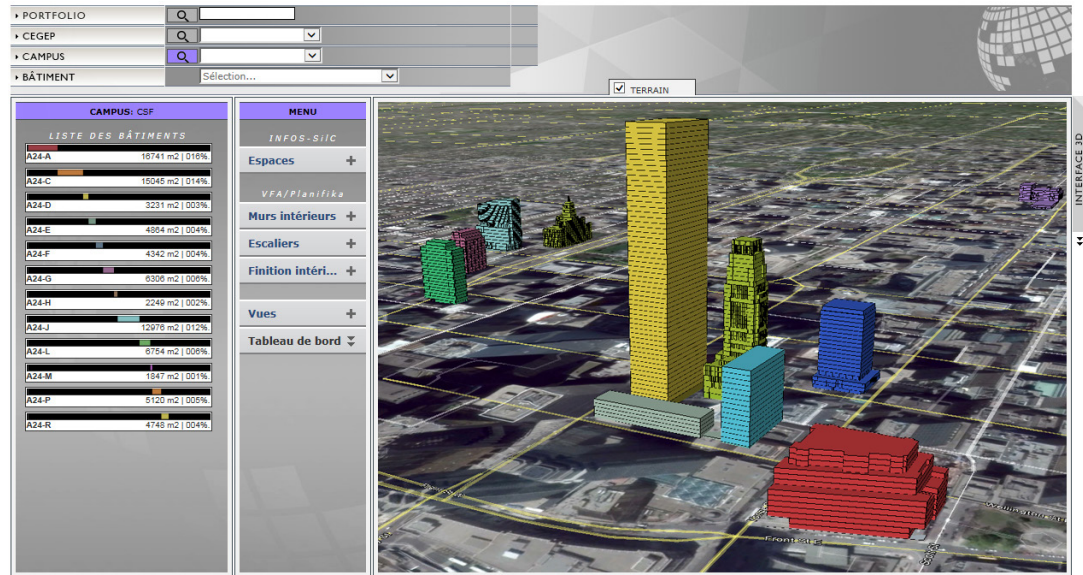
PORTFOLIO
CEGEP
CAMPUS
BÂTIMENT
Sélection...
TERRAIN

CAMPUS: CSF
LISTE DES BÂTIMENTS

| | |
|---|---|
| A24-A | 16741 m2 \| 016% |
| A24-C | 15045 m2 \| 014% |
| A24-D | 3231 m2 \| 003% |
| A24-E | 4864 m2 \| 004% |
| A24-F | 4342 m2 \| 004% |
| A24-G | 6306 m2 \| 006% |
| A24-H | 2249 m2 \| 002% |
| A24-J | 12976 m2 \| 012% |
| A24-L | 6754 m2 \| 006% |
| A24-M | 1847 m2 \| 001% |
| A24-P | 5120 m2 \| 005% |
| A24-R | 4748 m2 \| 004% |

MENU
INFOS-SiIC
Espaces
VFA/Planifika
Murs intérieurs
Escaliers
Finition intéri...
Vues
Tableau de bord

INTERFACE 3D